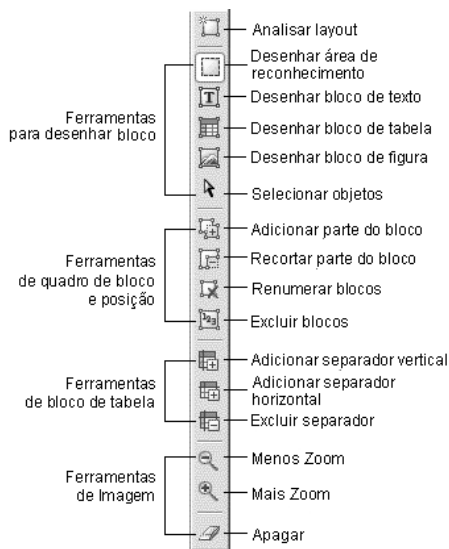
Analisar layout

Ferramentas para desenhar bloco

Desenhar área de reconhecimento

Desenhar bloco de texto

Desenhar bloco de tabela

Desenhar bloco de figura

Selecionar objetos

Ferramentas de quadro de bloco e posição

Adicionar parte do bloco

Recortar parte do bloco

Renumerar blocos

Excluir blocos

Ferramentas de bloco de tabela

Adicionar separador vertical

Adicionar separador horizontal

Excluir separador

Ferramentas de Imagem

Menos Zoom

Mais Zoom

Apagar